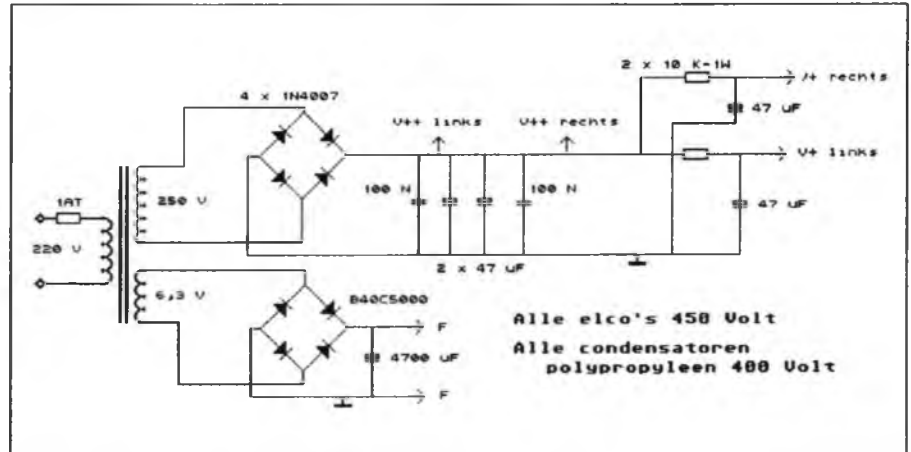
1AT

220 V

250 V

6,3 V

4 x 1N4007

V++ links

V++ rechts

100 N

100 N

2 x 47 uF

2 x 10 K-1W

V+ rechts

47 uF

V+ links

47 uF

B40C5000

F

4700 uF

F

Alle elco's 450 Volt

Alle condensatoren polypropyleen 400 Volt